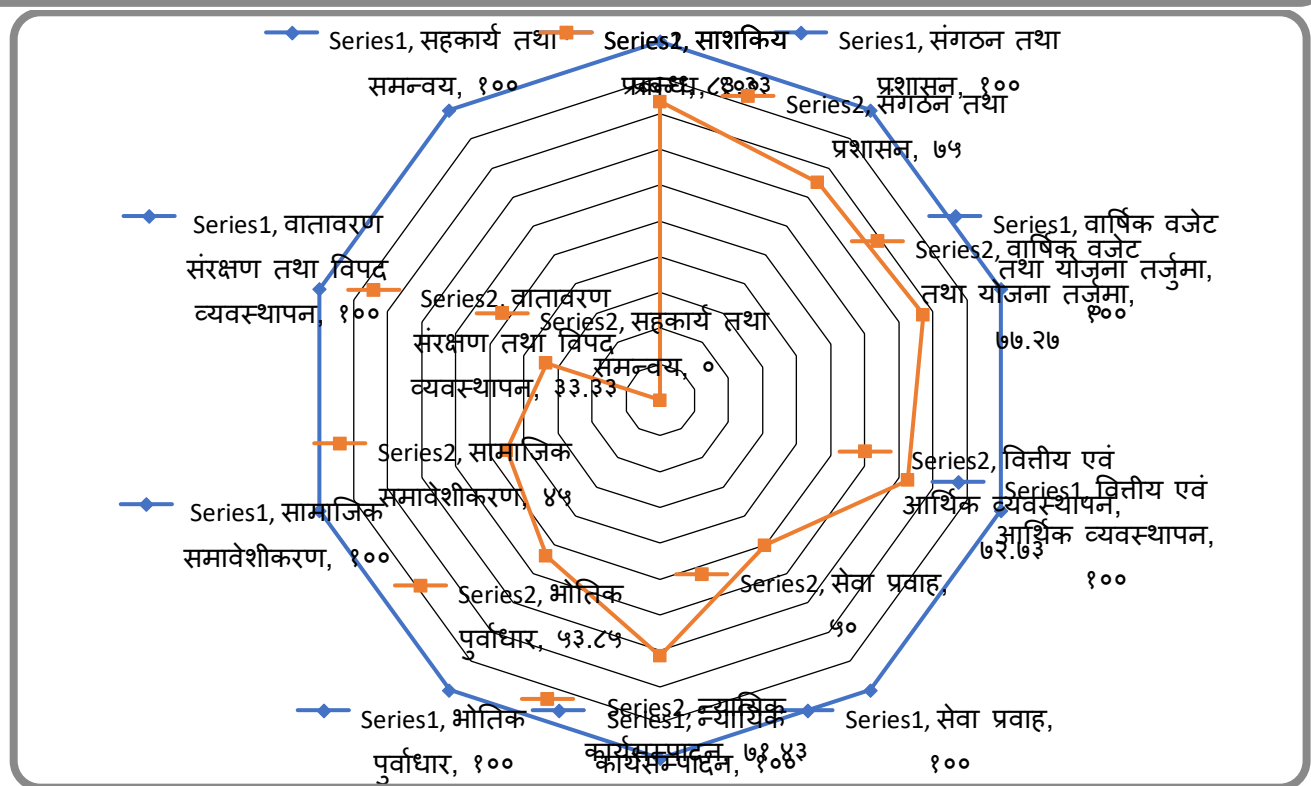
Series1, सहकार्य तथा समन्वय, १००

Series1, शासकिय प्रबन्ध, १००

Series2, शासकिय प्रबन्ध, ८३.३३

Series1, संगठन तथा प्रशासन, १००

Series2, संगठन तथा प्रशासन, ७५

Series1, वार्षिक वजेट तथा योजना तर्जुमा, १००

Series2, वार्षिक वजेट तथा योजना तर्जुमा, ७७.२७

Series2, वित्तीय एवं आर्थिक व्यवस्थापन, ७२.७३

Series1, वित्तीय एवं आर्थिक व्यवस्थापन, १००

Series2, सेवा प्रवाह, ५०

Series1, सेवा प्रवाह, १००

Series2, न्यायिक कार्यसम्पादन, ७१.४३

Series1, न्यायिक कार्यसम्पादन, १००

Series1, भौतिक पुर्वाधार, १००

Series2, भौतिक पुर्वाधार, ५३.८५

Series1, सामाजिक समावेशीकरण, १००

Series2, सामाजिक समावेशीकरण, ४५

Series1, वातावरण संरक्षण तथा विपद व्यवस्थापन, १००

Series2, वातावरण संरक्षण तथा विपद व्यवस्थापन, ३३.३३

Series2, सहकार्य तथा समन्वय, ०